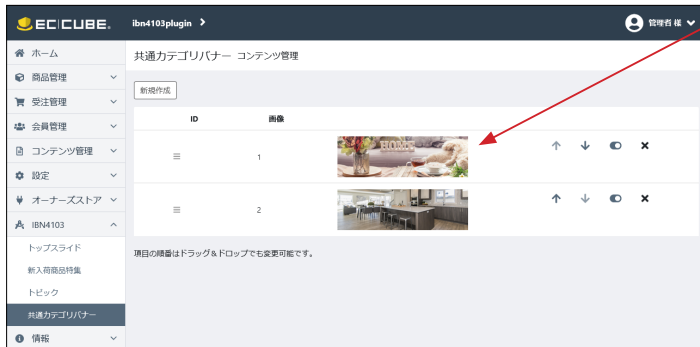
EC|CUBE.

ibn4103plugin >

管理者 様

ホーム

商品管理

受注管理

会員管理

コンテンツ管理

設定

オーナーズストア

IBN4103

トップスライド

新入荷商品特集

トピック

共通カテゴリバナー

情報

共通カテゴリバナー コンテンツ管理

新規作成

| ID | 画像 |
|---|---|
| 1 | |
| 2 | |

項目の順番はドラッグ＆ドロップでも変更可能です。